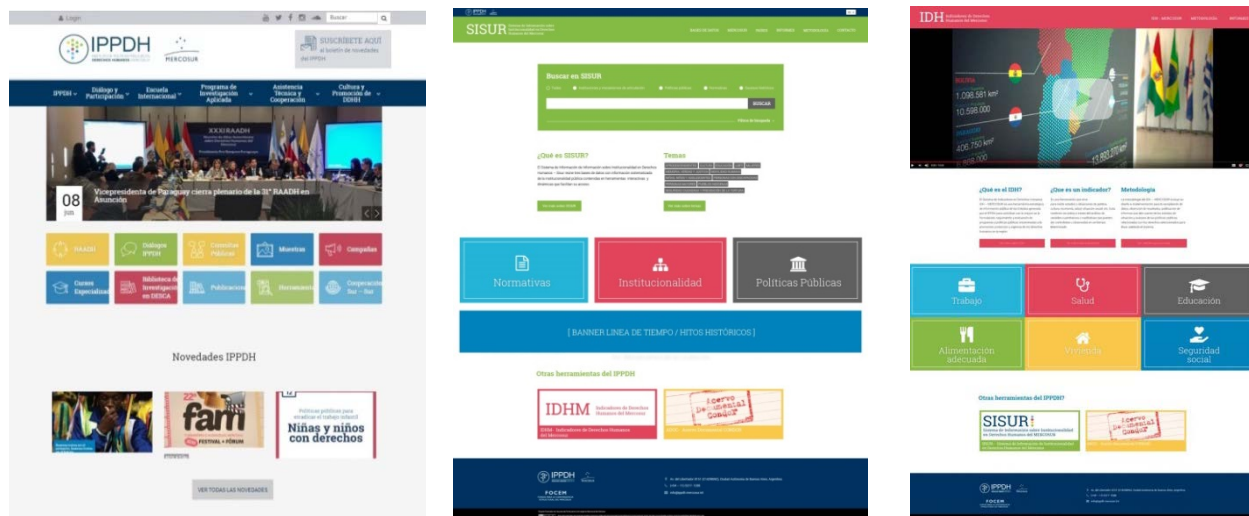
Login

Buscar

IPPDH

MERCOSUR

SUSCRÍBETE AQUÍ al boletín de novedades del IPPDH

IPPDH | Diálogo y Participación | Escuela Internacional | Programa de Investigación Aplicada | Asistencia Técnica y Cooperación | Cultura y Promoción de DDHH

XXXI RAADH

08 jun

Vicepresidenta de Paraguay cierra plenario de la 31ª RAADH en Asunción

RAADH | Diálogos IPPDH | Consultas Públicas | Muestras | Campañas

Cursos Especializados | Biblioteca de Investigación en DESCA | Publicaciones | Herramientas | Cooperación Sur - Sur

Novedades IPPDH

22ª fam FESTIVAL + FÓRUM

Políticas públicas para erradicar el trabajo infantil

Niñas y niños con derechos

VER TODAS LAS NOVEDADES

SISUR

BASE DE DATOS | MERCOSUR | PAÍSES | INFORMES | METODOLOGÍA | CONTACTO

Buscar en SISUR

BUSCAR

¿Qué es SISUR?

Temas

Normativas | Institucionalidad | Políticas Públicas

[ BANNER LINEA DE TIEMPO / HITOS HISTÓRICOS ]

Otras herramientas del IPPDH

IDHM Indicadores de Derechos Humanos del Mercosur

Acervo Documental Cóndor

IPPDH

FOCEM

IDH Indicadores de Derechos Humanos del Mercosur

BOLIVIA

1.098.581 km²

10.598.000

406.750 km²

13.883.000

¿Qué es el IDH?

¿Qué es un indicador?

Metodología

Trabajo | Salud | Educación

Alimentación adecuada | Vivienda | Seguridad social

Otras herramientas del IPPDH

SISUR Sistema de Información sobre Institucionalidad en Derechos Humanos del MERCOSUR

Acervo Documental Cóndor

IPPDH

FOCEM